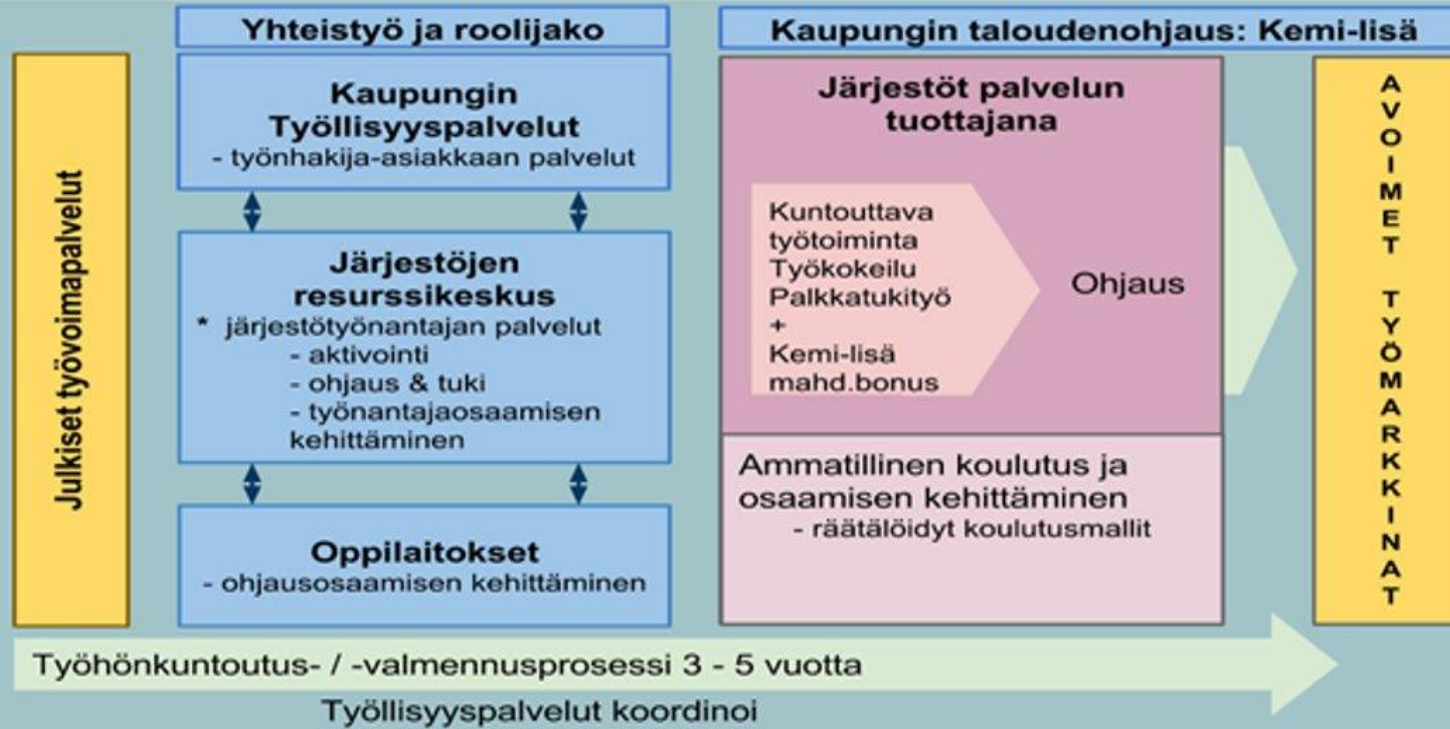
Julkiset työvoimapalvelut

Yhteistyö ja roolijako

Kaupungin Työllisyyspalvelut
- työnhakija-asiakkaan palvelut

Järjestöjen resurssikeskus
* järjestötyönantajan palvelut
- aktivointi
- ohjaus & tuki
- työnantajaosaamisen kehittäminen

Oppilaitokset
- ohjausosaamisen kehittäminen

Kaupungin taloudenohjaus: Kemi-lisä

Järjestöt palvelun tuottajana

Kuntouttava työtoiminta
Työkokeilu
Palkkatukityö
+
Kemi-lisä
mahd.bonus

Ohjaus

Ammatillinen koulutus ja osaamisen kehittäminen
- räätälöidyt koulutusmallit

AVOIMET TYÖMARKKINAT

Työhönkuntoutus- / -valmennusprosessi 3 - 5 vuotta

Työllisyyspalvelut koordinoi